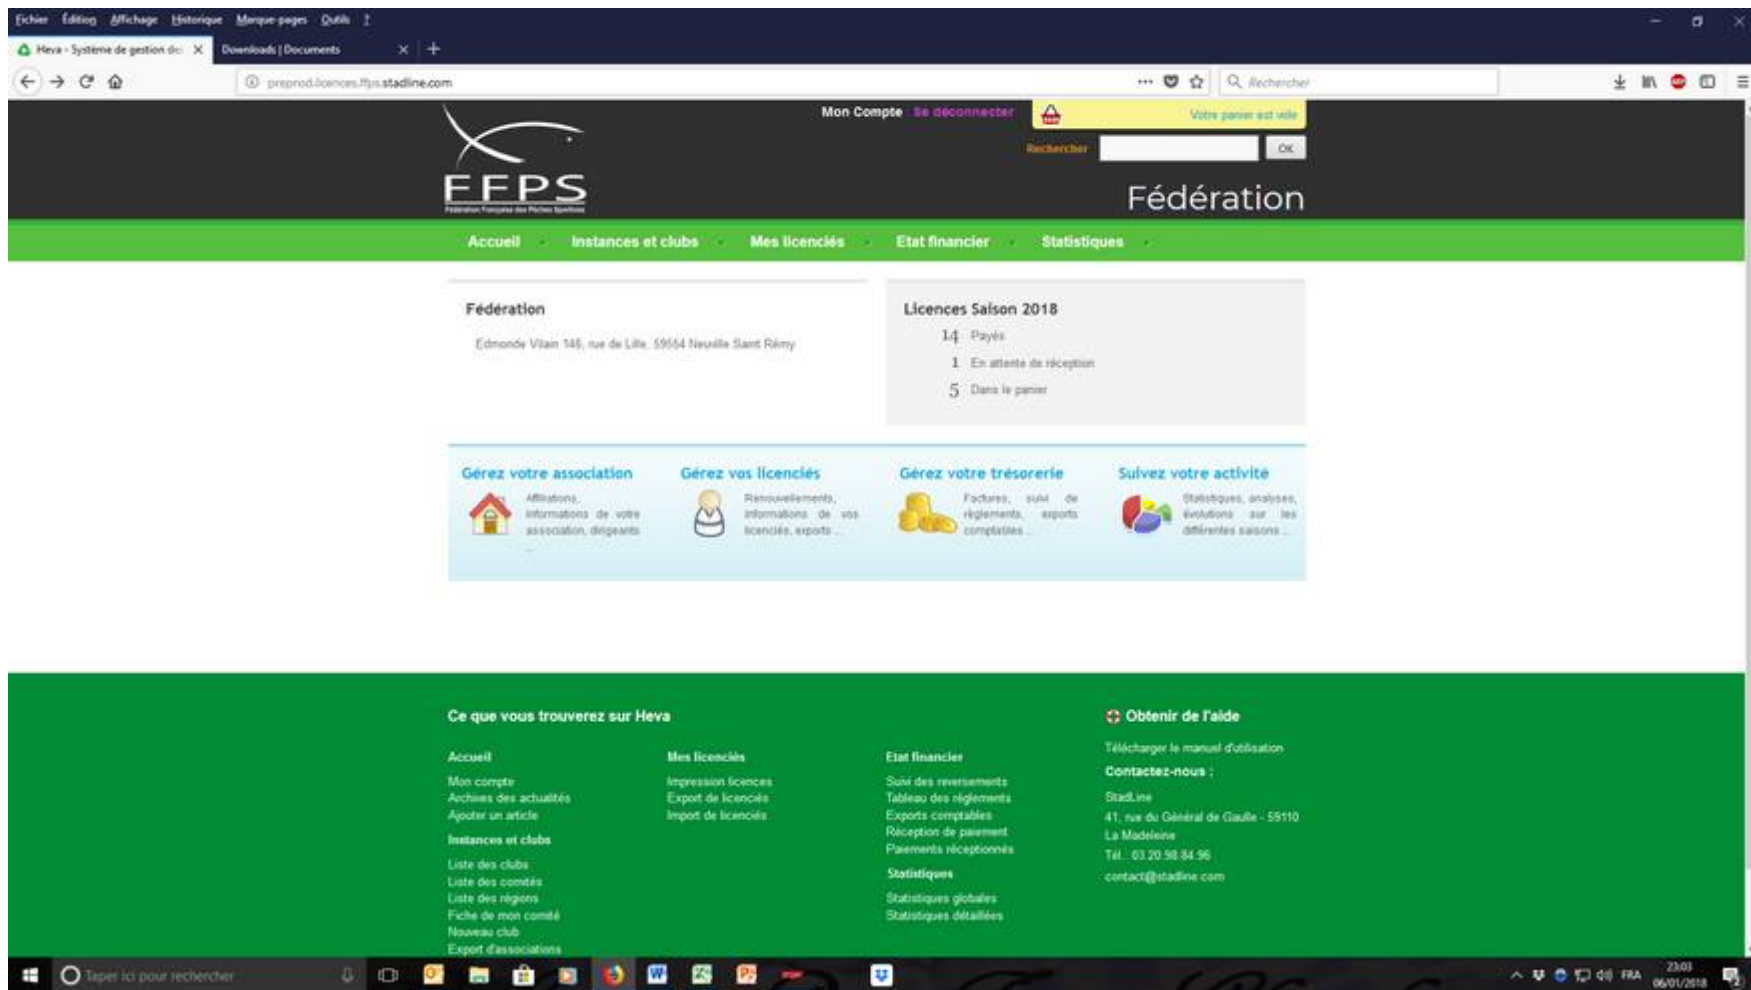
Fichier Édition Affichage Historique Marque-pages Outils ?

Heva - Système de gestion de ×
Downloads | Documents ×
+

preprod.licences.ffps.stadline.com
Rechercher

Mon Compte Se déconnecter
Votre panier est vide
Rechercher
OK

FFPS
Fédération Française des Pêches Sportives

Fédération

Accueil
Instances et clubs
Mes licenciés
Etat financier
Statistiques

Fédération
Edmonde Vilain 146, rue de Lille, 59554 Neuville Saint Rémy

Licences Saison 2018
14 Payés
1 En attente de réception
5 Dans le panier

Gérez votre association
Affiliations, informations de votre association, dirigeants ...

Gérez vos licenciés
Renouvellements, informations de vos licenciés, exports ...

Gérez votre trésorerie
Factures, suivi de règlements, exports comptables ...

Suivez votre activité
Statistiques, analyses, évolutions sur les différentes saisons ...

Ce que vous trouverez sur Heva

Accueil
Mon compte
Archives des actualités
Ajouter un article
Instances et clubs
Liste des clubs
Liste des comités
Liste des régions
Fiche de mon comité
Nouveau club
Export d'associations

Mes licenciés
Impression licences
Export de licenciés
Import de licenciés

Etat financier
Suivi des reversements
Tableau des règlements
Exports comptables
Réception de paiement
Paiements réceptionnés
Statistiques
Statistiques globales
Statistiques détaillées

Obtenir de l'aide
Télécharger le manuel d'utilisation
Contactez-nous :
StadLine
41, rue du Général de Gaulle - 59110 La Madeleine
Tél.: 03.20.98.84.96
contact@stadline.com

Taper ici pour rechercher
FRA 23:03 06/01/2018